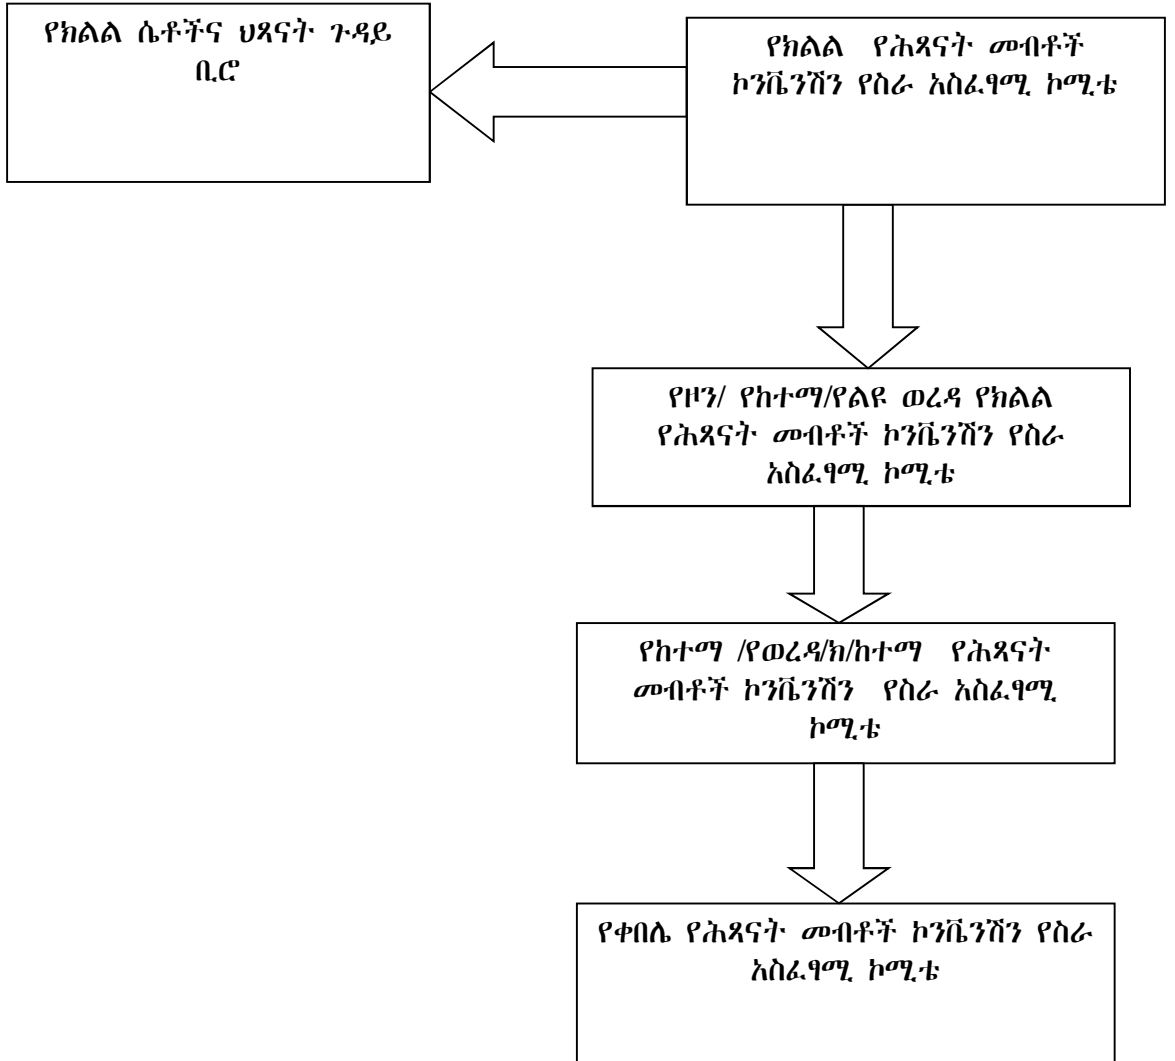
የክልል ሴቶችና ህጻናት ጉዳይ ቢሮ

የክልል የሕጻናት መብቶች ኮንቬንሽን የስራ አስፈፃሚ ኮሚቴ

የዞን/ የከተማ/የልዩ ወረዳ የክልል የሕጻናት መብቶች ኮንቬንሽን የስራ አስፈፃሚ ኮሚቴ

የከተማ /የወረዳ/ክ/ከተማ የሕጻናት መብቶች ኮንቬንሽን የስራ አስፈፃሚ ኮሚቴ

የቀበሌ የሕጻናት መብቶች ኮንቬንሽን የስራ አስፈፃሚ ኮሚቴ